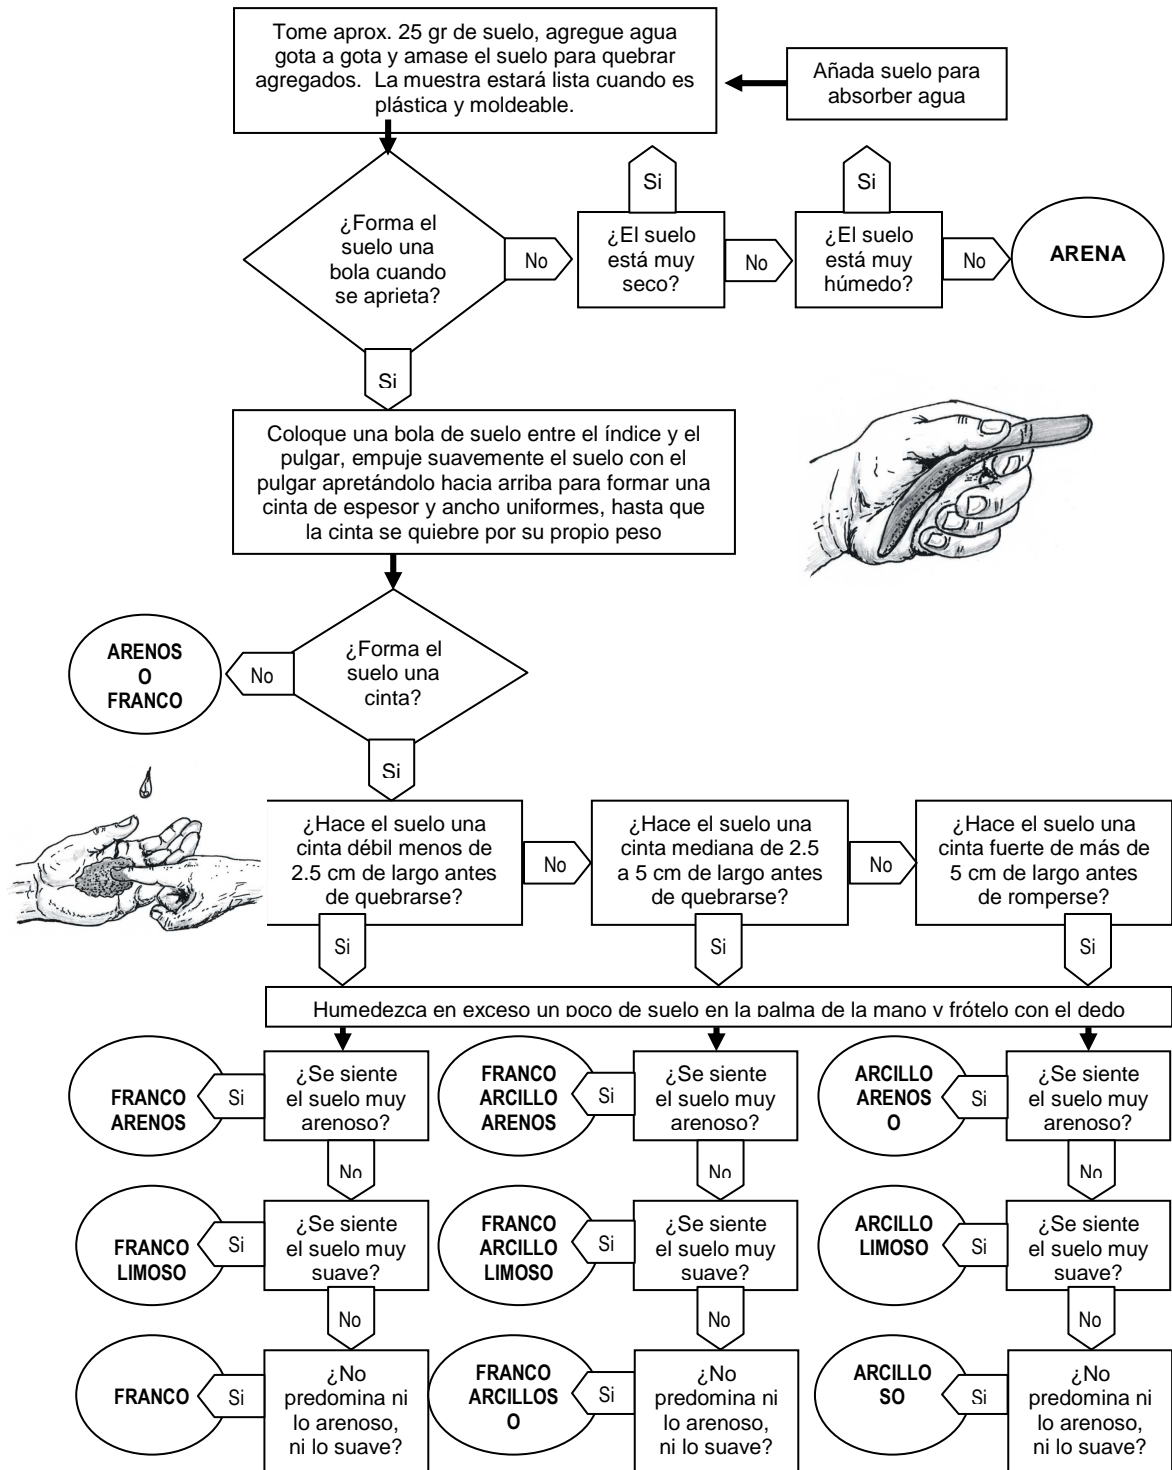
Tome aprox. 25 gr de suelo, agregue agua gota a gota y amase el suelo para quebrar agregados. La muestra estará lista cuando es plástica y moldeable.

Añada suelo para absorber agua

¿Forma el suelo una bola cuando se aprieta?

No

Si

¿El suelo está muy seco?

No

Si

¿El suelo está muy húmedo?

No

ARENA

Si

Coloque una bola de suelo entre el índice y el pulgar, empuje suavemente el suelo con el pulgar apretándolo hacia arriba para formar una cinta de espesor y ancho uniformes, hasta que la cinta se quiebre por su propio peso

ARENOS O FRANCO

No

¿Forma el suelo una cinta?

Si

¿Hace el suelo una cinta débil menos de 2.5 cm de largo antes de quebrarse?

No

¿Hace el suelo una cinta mediana de 2.5 a 5 cm de largo antes de quebrarse?

No

¿Hace el suelo una cinta fuerte de más de 5 cm de largo antes de romperse?

Si

Si

Si

Humedezca en exceso un poco de suelo en la palma de la mano y frótelo con el dedo

FRANCO ARENOS

Si

¿Se siente el suelo muy arenoso?

FRANCO ARCILLO ARENOS

Si

¿Se siente el suelo muy arenoso?

ARCILLO ARENOS O

Si

¿Se siente el suelo muy arenoso?

No

No

No

FRANCO LIMOSO

Si

¿Se siente el suelo muy suave?

FRANCO ARCILLO LIMOSO

Si

¿Se siente el suelo muy suave?

ARCILLO LIMOSO

Si

¿Se siente el suelo muy suave?

No

No

No

FRANCO

Si

¿No predomina ni lo arenoso, ni lo suave?

FRANCO ARCILLOS O

Si

¿No predomina ni lo arenoso, ni lo suave?

ARCILLO SO

Si

¿No predomina ni lo arenoso, ni lo suave?